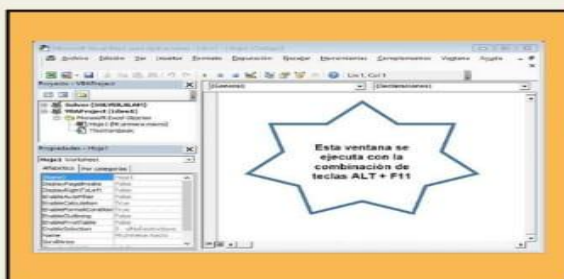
Archivo Edición Ver Insertar Formato Depuración Ejecutar Herramientas Complementos Ventana Ayuda

Lín 1, Col 1

Proyecto - VBAProject

(General)

(Declaraciones)

Propiedades - Hoja1

Hoja1 Worksheet

Alfabética Por categorías

Esta ventana se ejecuta con la combinación de teclas ALT + F11